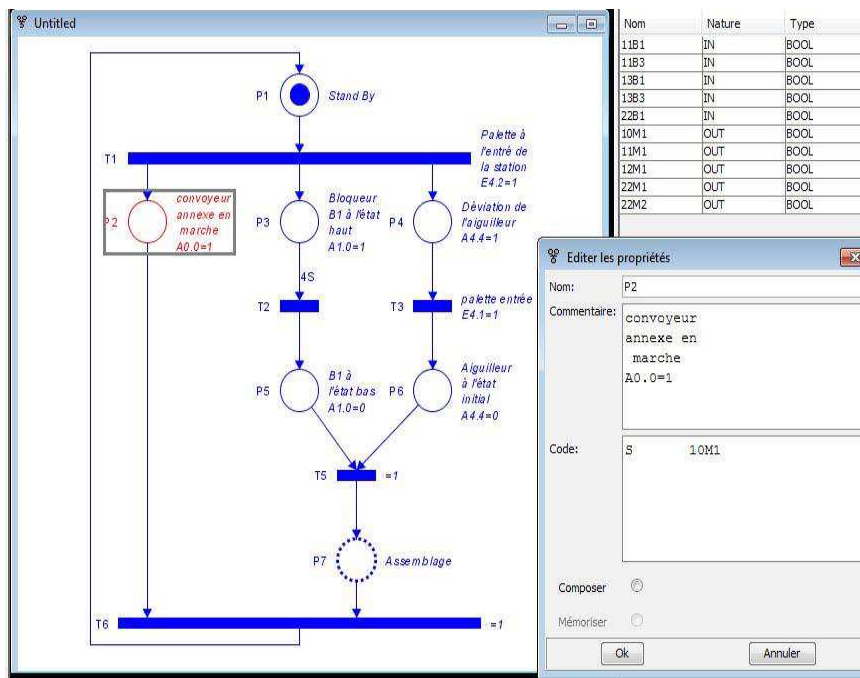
Untitled

P1 Stand By

T1 Palette à l'entré de la station E4.2=1

P2 convoyeur annexe en marche A0.0=1

P3 Bloqueur B1 à l'état haut A1.0=1

P4 Déviation de l'aiguilleur A4.4=1

4S

T2

T3 palette entrée E4.1=1

P5 B1 à l'état bas A1.0=0

P6 Aiguilleur à l'état initial A4.4=0

T5 =1

P7 Assemblage

T6 =1

| Nom | Nature | Type |
|---|---|---|
| 11B1 | IN | BOOL |
| 11B3 | IN | BOOL |
| 13B1 | IN | BOOL |
| 13B3 | IN | BOOL |
| 22B1 | IN | BOOL |
| 10M1 | OUT | BOOL |
| 11M1 | OUT | BOOL |
| 12M1 | OUT | BOOL |
| 22M1 | OUT | BOOL |
| 22M2 | OUT | BOOL |

Editer les propriétés

Nom: P2

Commentaire: convoyeur annexe en marche A0.0=1

Code: S 10M1

Composer

Mémoriser

Ok

Annuler